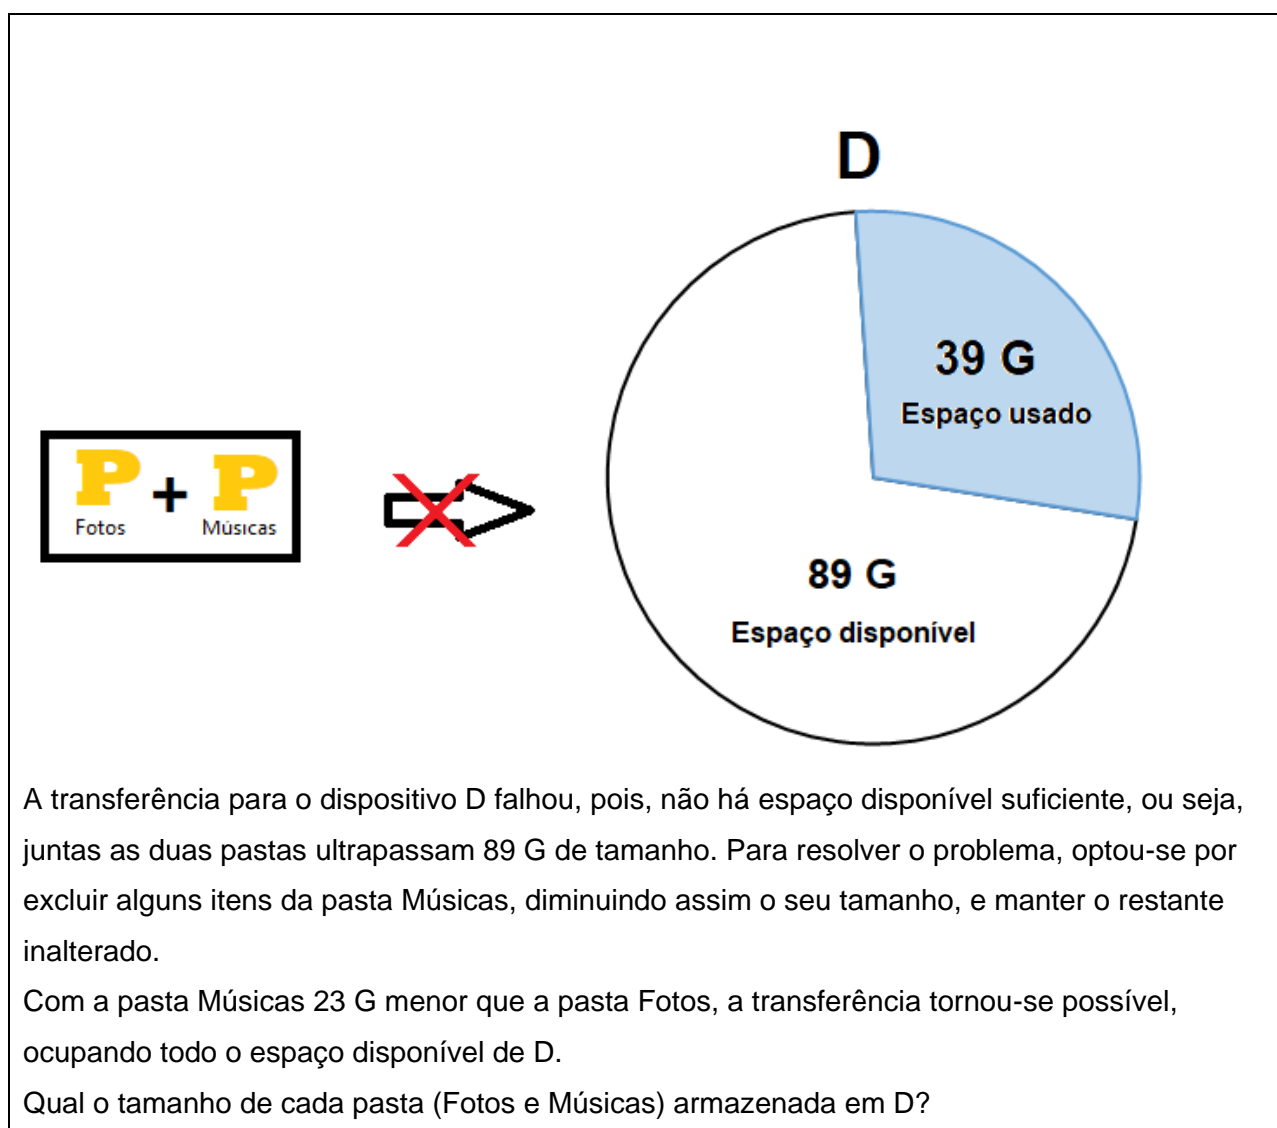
P + P
Fotos Músicas

D

39 G
Espaço usado

89 G
Espaço disponível

A transferência para o dispositivo D falhou, pois, não há espaço disponível suficiente, ou seja, juntas as duas pastas ultrapassam 89 G de tamanho. Para resolver o problema, optou-se por excluir alguns itens da pasta Músicas, diminuindo assim o seu tamanho, e manter o restante inalterado.
Com a pasta Músicas 23 G menor que a pasta Fotos, a transferência tornou-se possível, ocupando todo o espaço disponível de D.
Qual o tamanho de cada pasta (Fotos e Músicas) armazenada em D?